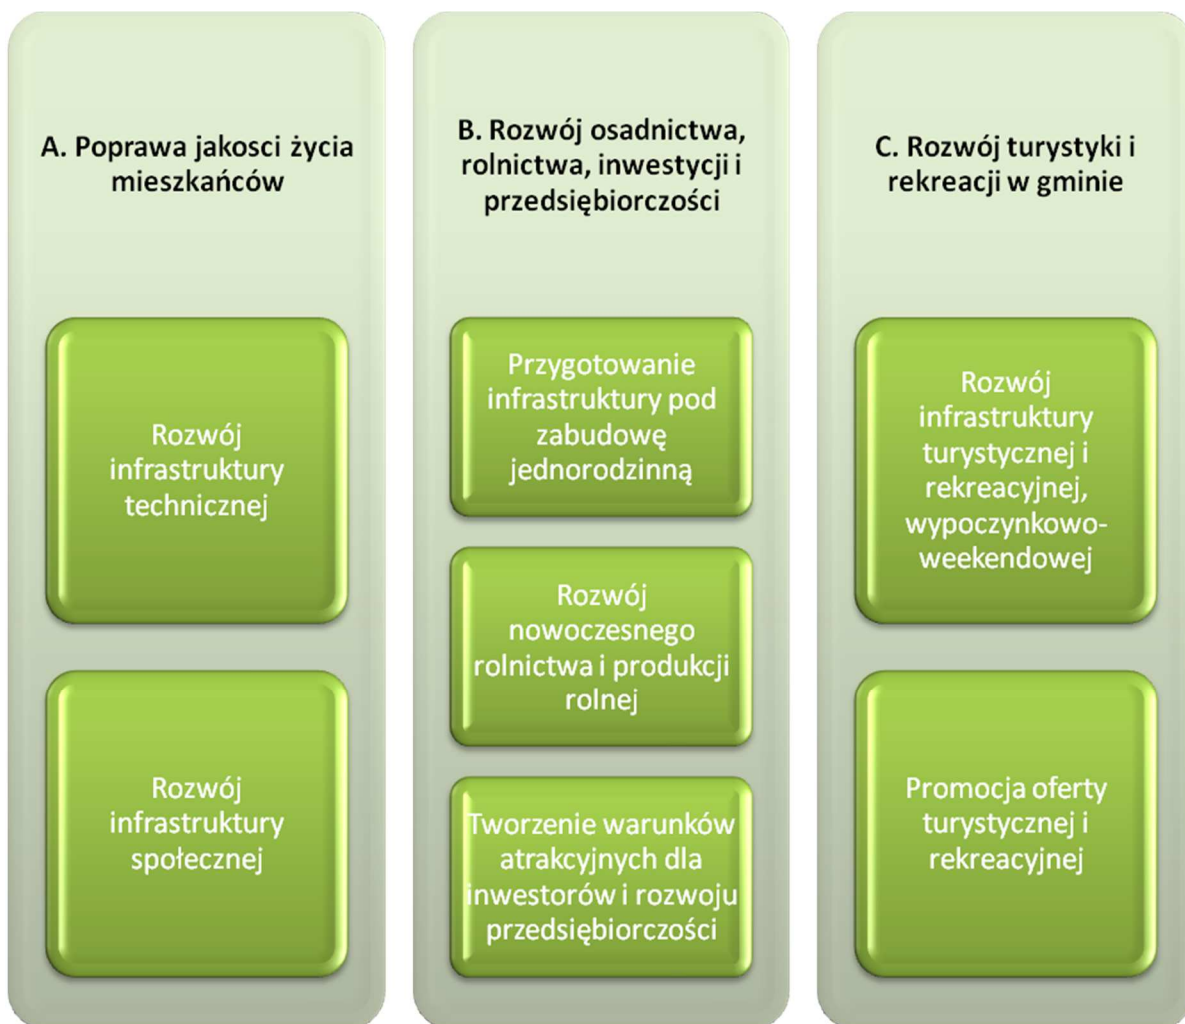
A. Poprawa jakosci życia mieszkańców

Rozwój infrastruktury technicznej

Rozwój infrastruktury społecznej

B. Rozwój osadnictwa, rolnictwa, inwestycji i przedsiębiorczości

Przygotowanie infrastruktury pod zabudowę jednorodzinną

Rozwój nowoczesnego rolnictwa i produkcji rolnej

Tworzenie warunków atrakcyjnych dla inwestorów i rozwoju przedsiębiorczości

C. Rozwój turystyki i rekreacji w gminie

Rozwój infrastruktury turystycznej i rekreacyjnej, wypoczynkowo-weekendowej

Promocja oferty turystycznej i rekreacyjnej